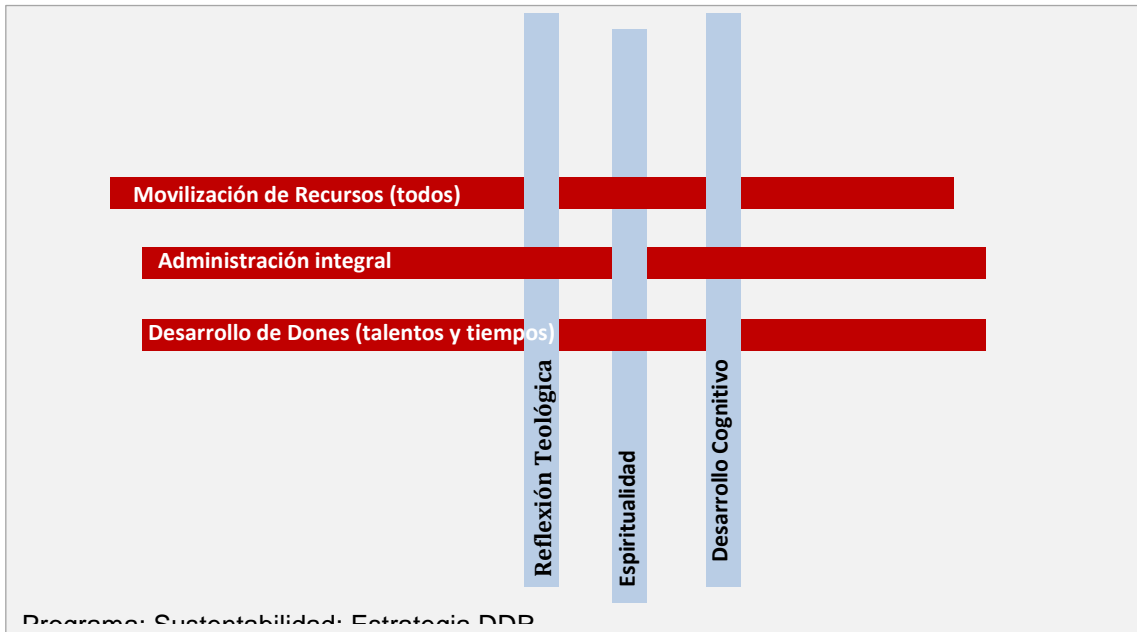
Movilización de Recursos (todos)

Administración integral

Desarrollo de Dones (talentos y tiempos)

Reflexión Teológica

Espiritualidad

Desarrollo Cognitivo

Programa: Sustentabilidad: Estrategia DDR